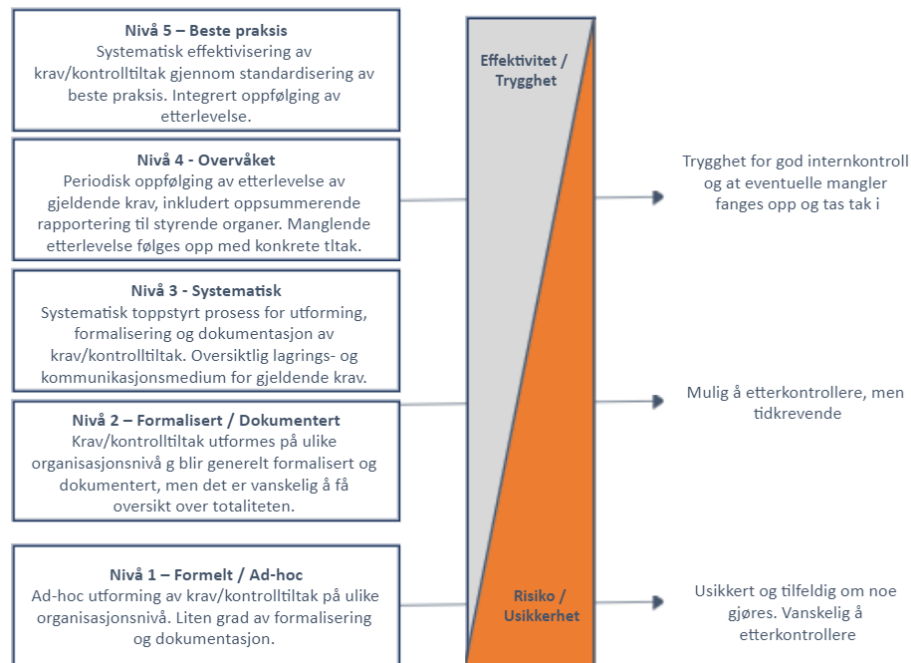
**Nivå 5 – Beste praksis**
Systematisk effektivisering av krav/kontrolltiltak gjennom standardisering av beste praksis. Integrert oppfølging av etterlevelse.

**Nivå 4 - Overvåket**
Periodisk oppfølging av etterlevelse av gjeldende krav, inkludert oppsummerende rapportering til styrende organer. Manglende etterlevelse følges opp med konkrete tltak.

**Nivå 3 - Systematisk**
Systematisk toppstyrt prosess for utforming, formalisering og dokumentasjon av krav/kontrolltiltak. Oversiktlig lagrings- og kommunikasjonsmedium for gjeldende krav.

**Nivå 2 – Formalisert / Dokumentert**
Krav/kontrolltiltak utformes på ulike organisasjonsnivå g blir generelt formalisert og dokumentert, men det er vanskelig å få oversikt over totaliteten.

**Nivå 1 – Formelt / Ad-hoc**
Ad-hoc utforming av krav/kontrolltiltak på ulike organisasjonsnivå. Liten grad av formalisering og dokumentasjon.

Effektivitet / Trygghet

Risiko / Usikkerhet

Trygghet for god internkontroll og at eventuelle mangler fanges opp og tas tak i

Mulig å etterkontrollere, men tidkrevende

Usikkert og tilfeldig om noe gjøres. Vanskelig å etterkontrollere